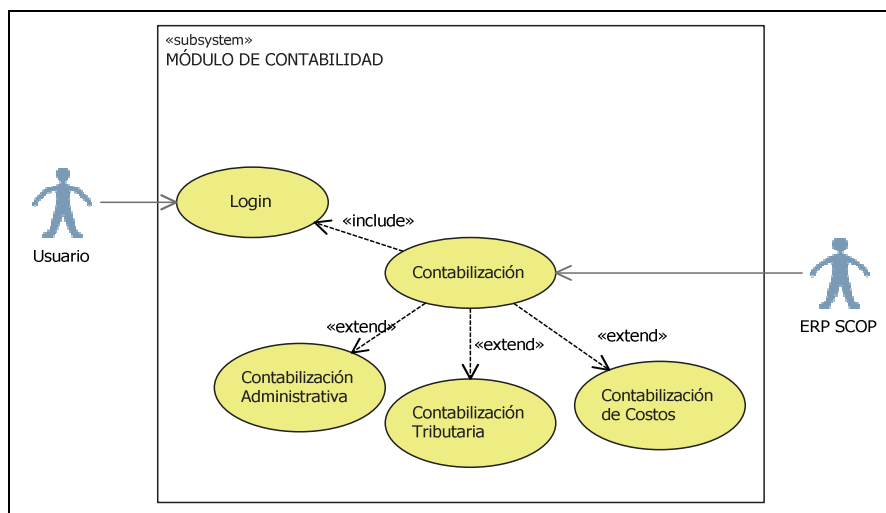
«subsystem»
MÓDULO DE CONTABILIDAD

Usuario

Login

«include»

Contabilización

ERP SCOP

«extend»

«extend»

«extend»

Contabilización Administrativa

Contabilización Tributaria

Contabilización de Costos